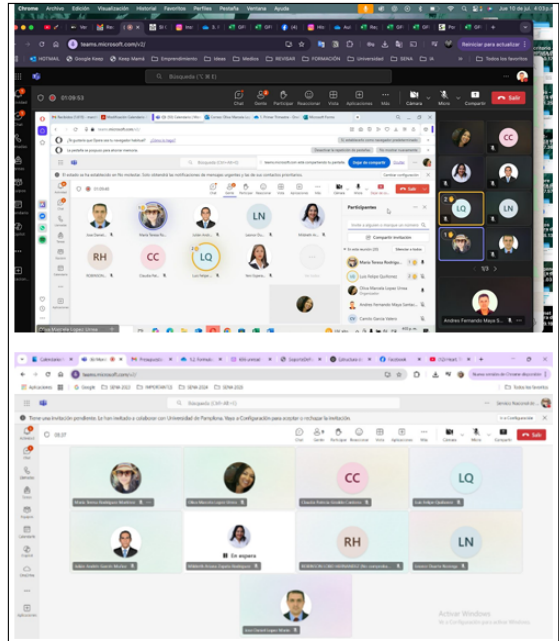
Chrome Archivo Edición Visualización Historial Favoritos Perfiles Pestaña Ventana Ayuda

jue 10 de jul. 4:03 p.m.

teams.microsoft.com/v2/

Reiniciar para actualizar

HOTMAIL Google Keep Keep Mané Emprendimiento Ideas Medios REVISAR FORMACIÓN Universidad SENA

Todos los favoritos

Búsqueda (⌘ E)

01:09:53

Chat Gente Participar Reaccionar Vista Aplicaciones Más Cámara Micro Compartir Salir

teams.microsoft.com/v2/

Búsqueda (Ctrl+Alt+E)

teams.microsoft.com está compartiendo la pantalla. Dejar de compartir Ocultar

01:09:40

Chat Gente Participar Reaccionar Vista Aplicaciones Más Cámara Micro Compartir Salir

Participantes

Compartir invitación

En esta reunión (15) Silenciar a todos

María Teresa Rodríguez

Luis Felipe Quiñonez

Olivia Marcela Lopez Urrea

Andres Fernando Maya Santac...

Camilo García Valero

LN

RH

CC

LQ

LQ

CC

LN

1/3

Andres Fernando Maya S...

Olga Yhoanna Lopez Urrea

Calendario Reunión Presupuesto Formación SENA 2025 SENA 2024 IMPORTANTE

teams.microsoft.com/v2/

Aplicaciones Google SENA 2022 IMPORTANTE SENA 2024 SENA 2025

Todos los favoritos

Búsqueda (Ctrl+Alt+E)

Servicio Nacional de...

Tiene una invitación pendiente: Se han invitado a colaborar con Universidad de Pamplona. Vaya a Configuración para aceptar o rechazar la invitación.

Ir a Configuración

05:37

Chat Gente Participar Reaccionar Vista Aplicaciones Más Cámara Micro Compartir Salir

María Teresa Rodríguez Martínez

Olivia Marcela Lopez Urrea

CC

Claudia Patricia Cardona Calderón

LQ

Luis Felipe Quiñonez

Julian Andrés García Muñoz

En espera

RH

RODRIGO HUGO HERNANDEZ

LN

Leonor Noreña Restrepo

Activar Windows

Ve a Configuración para activar Windows.